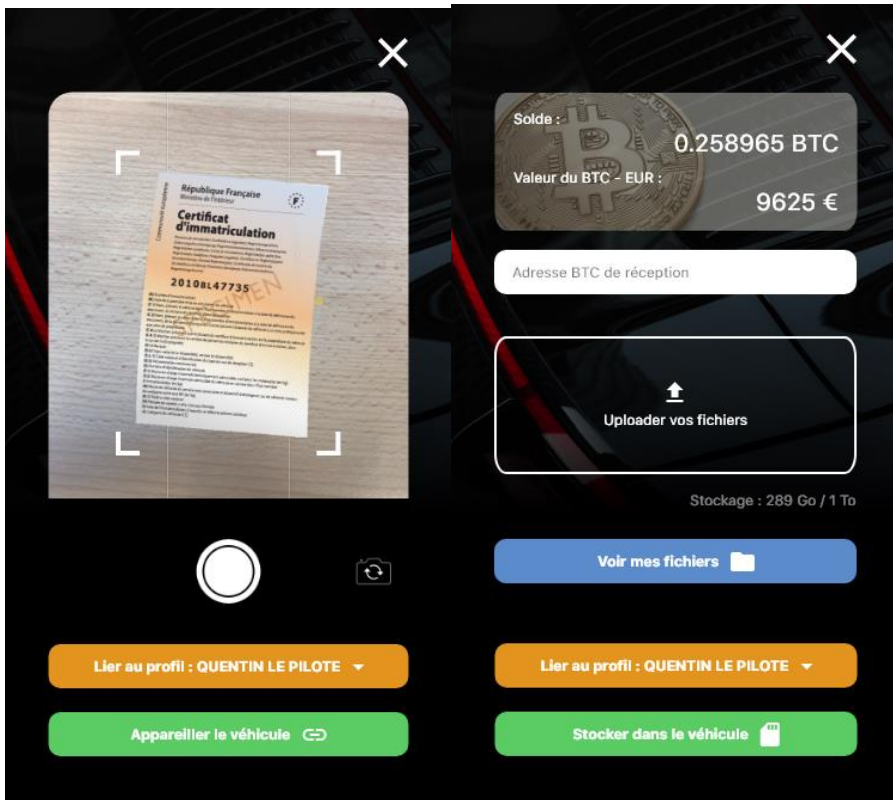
République Française
Ministère de l'Intérieur

Certificat d'immatriculation

2010BL47735

SPECIMEN

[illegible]

Lier au profil : QUENTIN LE PILOTE

Appareiller le véhicule

Solde :
0.258965 BTC
Valeur du BTC - EUR :
9625 €

Adresse BTC de réception

Uploader vos fichiers

Stockage : 289 Go / 1 To

Voir mes fichiers

Lier au profil : QUENTIN LE PILOTE

Stocker dans le véhicule